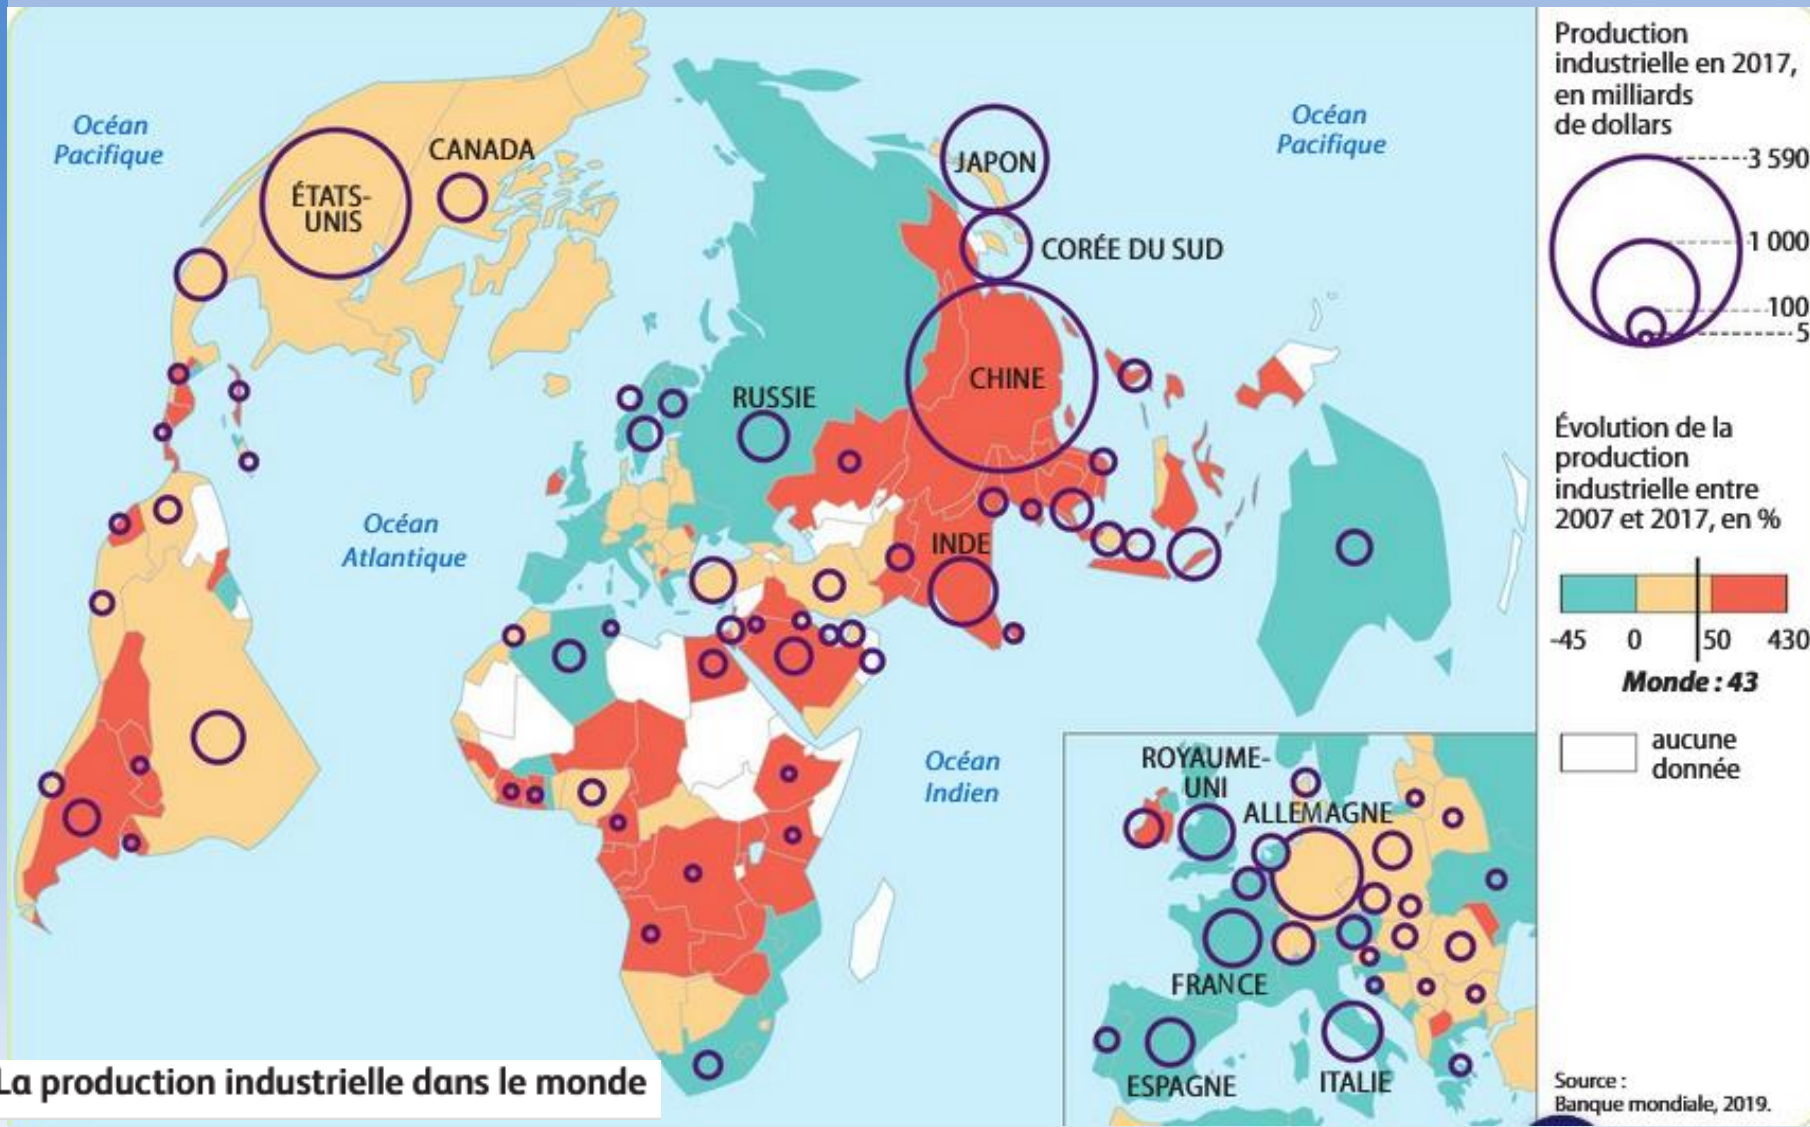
Océan Pacifique

CANADA

ÉTATS-UNIS

JAPON

CORÉE DU SUD

Océan Pacifique

RUSSIE

CHINE

Océan Atlantique

INDE

Océan Indien

ROYAUME-UNI

ALLEMAGNE

FRANCE

ESPAGNE

ITALIE

La production industrielle dans le monde

Production industrielle en 2017, en milliards de dollars

3 590
1 000
100
5

Évolution de la production industrielle entre 2007 et 2017, en %

-45 0 50 430

Monde : 43

aucune donnée

Source : Banque mondiale, 2019.